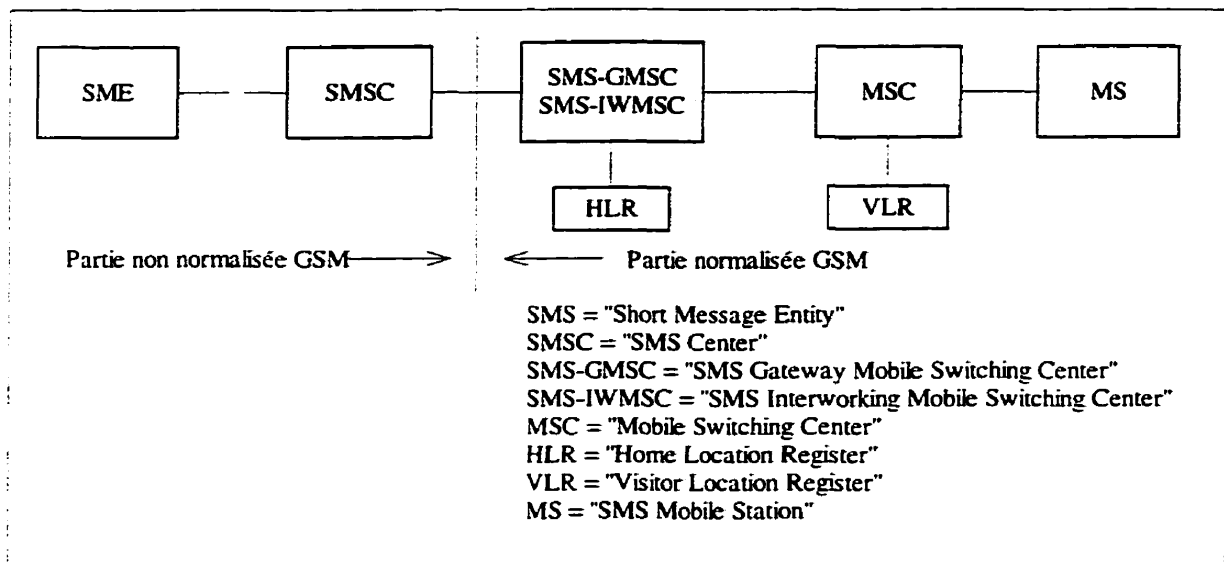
SME

SMSC

SMS-GMSC
SMS-IWMSC

MSC

MS

HLR

VLR

Partie non normalisée GSM

Partie normalisée GSM

SMS = "Short Message Entity"
SMSC = "SMS Center"
SMS-GMSC = "SMS Gateway Mobile Switching Center"
SMS-IWMSC = "SMS Interworking Mobile Switching Center"
MSC = "Mobile Switching Center"
HLR = "Home Location Register"
VLR = "Visitor Location Register"
MS = "SMS Mobile Station"